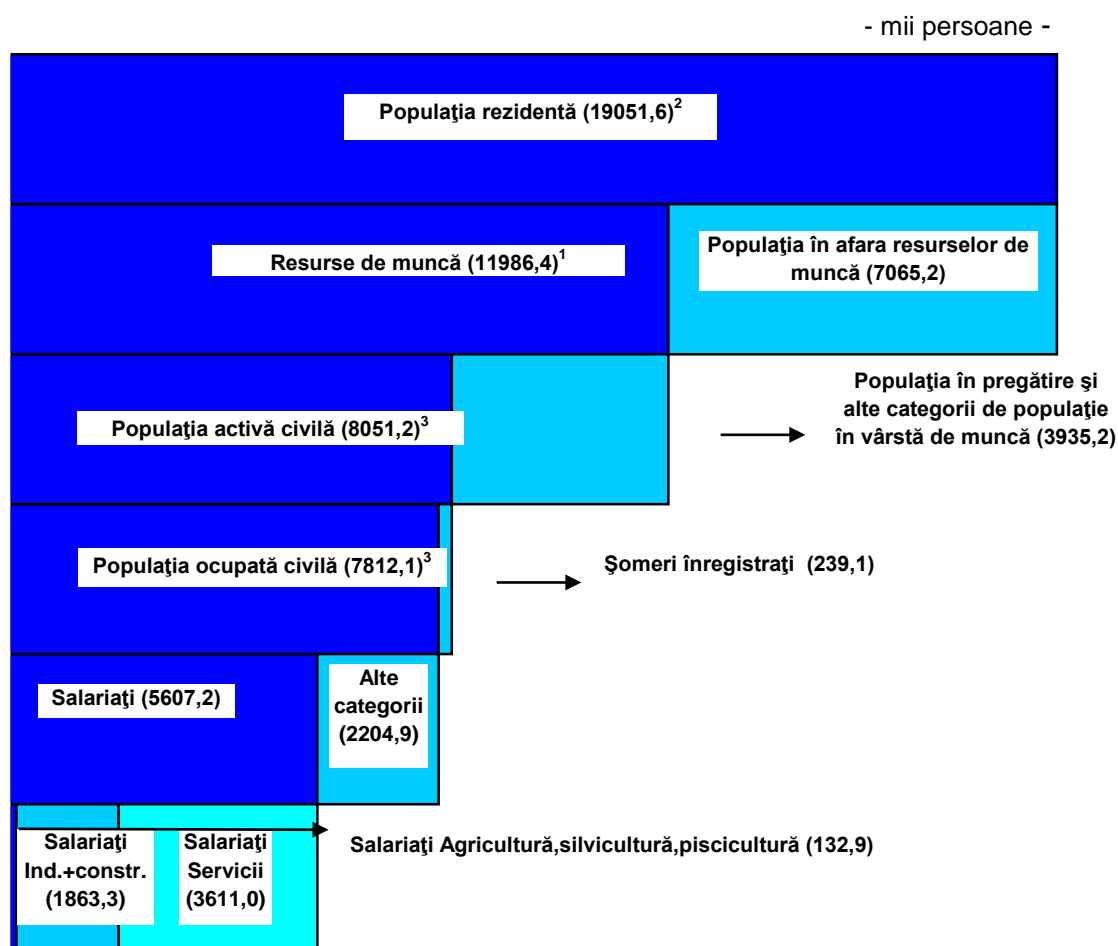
- mii persoane -

Populaţia rezidentă (19051,6)$^{2}$

Resurse de muncă (11986,4)$^{1}$

Populaţia în afara resurselor de muncă (7065,2)

Populaţia activă civilă (8051,2)$^{3}$

Populaţia în pregătire şi alte categorii de populaţie în vârstă de muncă (3935,2)

Populaţia ocupată civilă (7812,1)$^{3}$

Şomeri înregistraţi (239,1)

Salariaţi (5607,2)

Alte categorii (2204,9)

Salariaţi Ind.+constr. (1863,3)

Salariaţi Servicii (3611,0)

Salariaţi Agricultură,silvicultură,piscicultură (132,9)